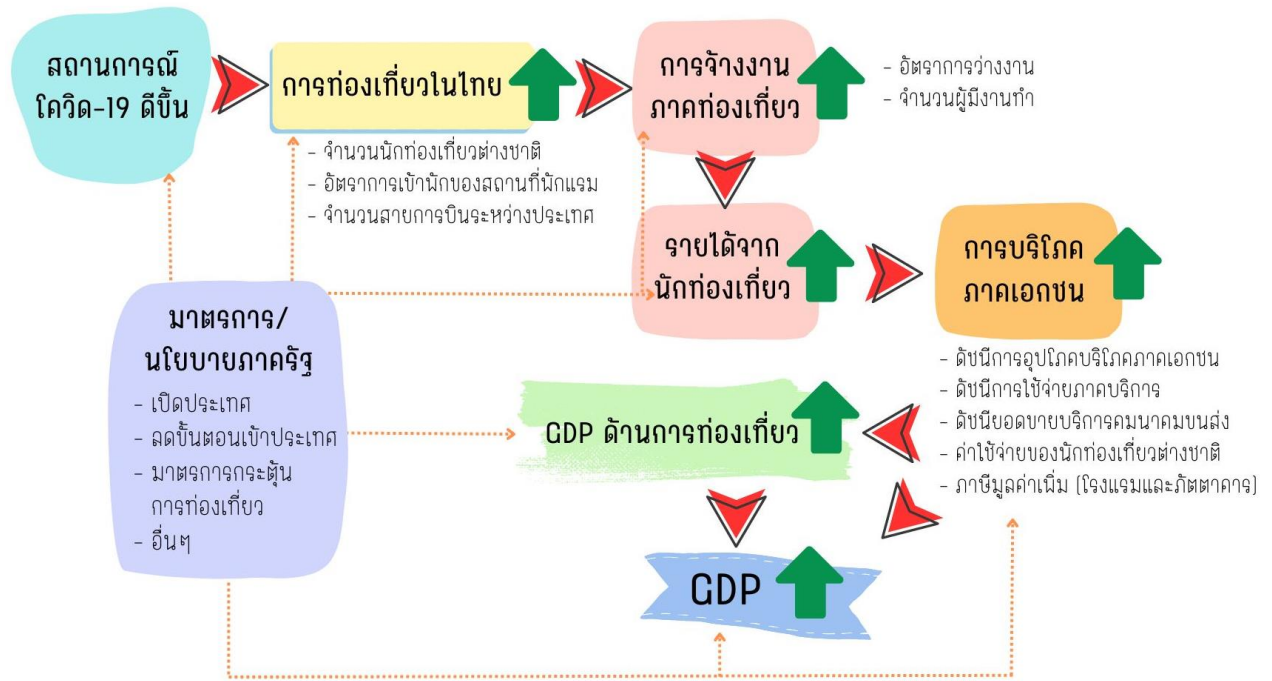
สถานการณ์ โควิด-19 ดีขึ้น

การท่องเที่ยวในไทย

- จำนวนนักท่องเที่ยวต่างชาติ
- อัตราการเข้าพักของสถานที่พักแรม
- จำนวนสายการบินระหว่างประเทศ

การจ้างงาน ภาคท่องเที่ยว

- อัตราการว่างงาน
- จำนวนผู้มีงานทำ

รายได้จาก นักท่องเที่ยว

การบริโภค ภาคเอกชน

- ดัชนีการอุปโภคบริโภคภาคเอกชน
- ดัชนีการใช้จ่ายภาคบริการ
- ดัชนียอดขายบริการคมนาคมขนส่ง
- ค่าใช้จ่ายของนักท่องเที่ยวต่างชาติ
- ภาษีมูลค่าเพิ่ม (โรงแรมและภัตตาคาร)

มาตรการ/ นโยบายภาครัฐ

- เปิดประเทศ
- ลดขั้นตอนเข้าประเทศ
- มาตรการกระตุ้น การท่องเที่ยว
- อื่นๆ

GDP ด้านการท่องเที่ยว

GDP